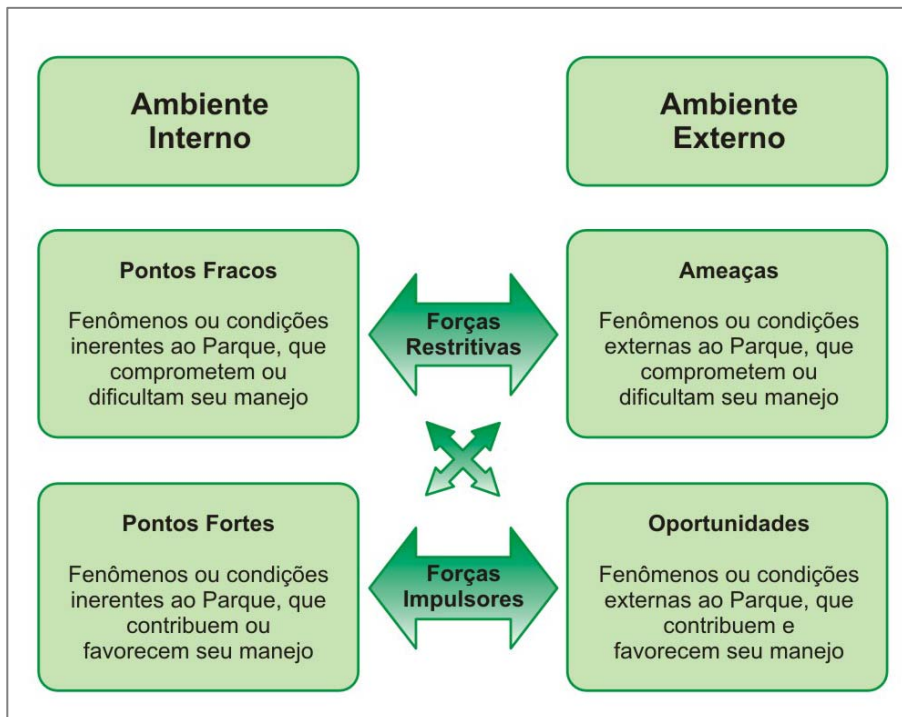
Ambiente Interno

Ambiente Externo

Pontos Fracos

Fenômenos ou condições inerentes ao Parque, que comprometem ou dificultam seu manejo

Forças Restritivas

Ameaças

Fenômenos ou condições externas ao Parque, que comprometem ou dificultam seu manejo

Pontos Fortes

Fenômenos ou condições inerentes ao Parque, que contribuem ou favorecem seu manejo

Forças Impulsores

Oportunidades

Fenômenos ou condições externas ao Parque, que contribuem e favorecem seu manejo